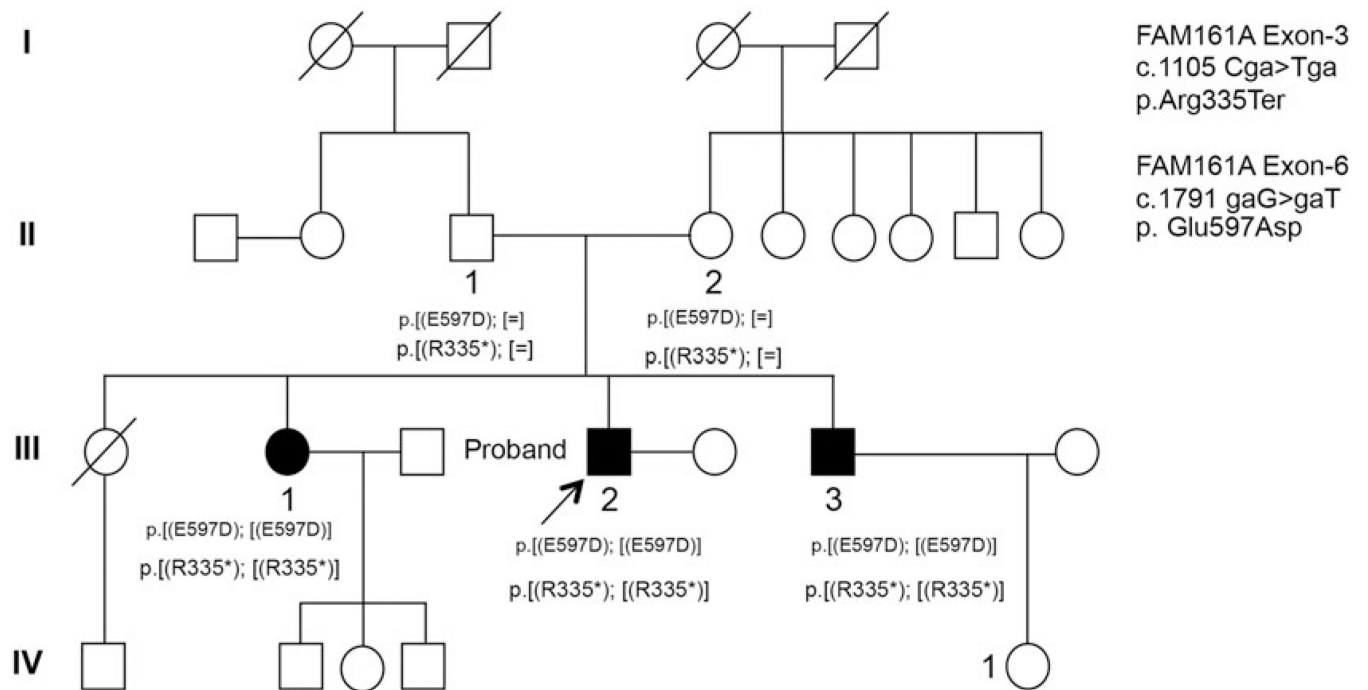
FAM161A Exon-3
c.1105 Cga>Tga
p.Arg335Ter

FAM161A Exon-6
c.1791 gaG>gaT
p. Glu597Asp

I

II

1
p.[(E597D); [=]
p.[(R335*); [=]

2
p.[(E597D); [=]
p.[(R335*); [=]

III

1
p.[(E597D); [(E597D)]
p.[(R335*); [(R335*)]

Proband
2
p.[(E597D); [(E597D)]
p.[(R335*); [(R335*)]

3
p.[(E597D); [(E597D)]
p.[(R335*); [(R335*)]

IV

1